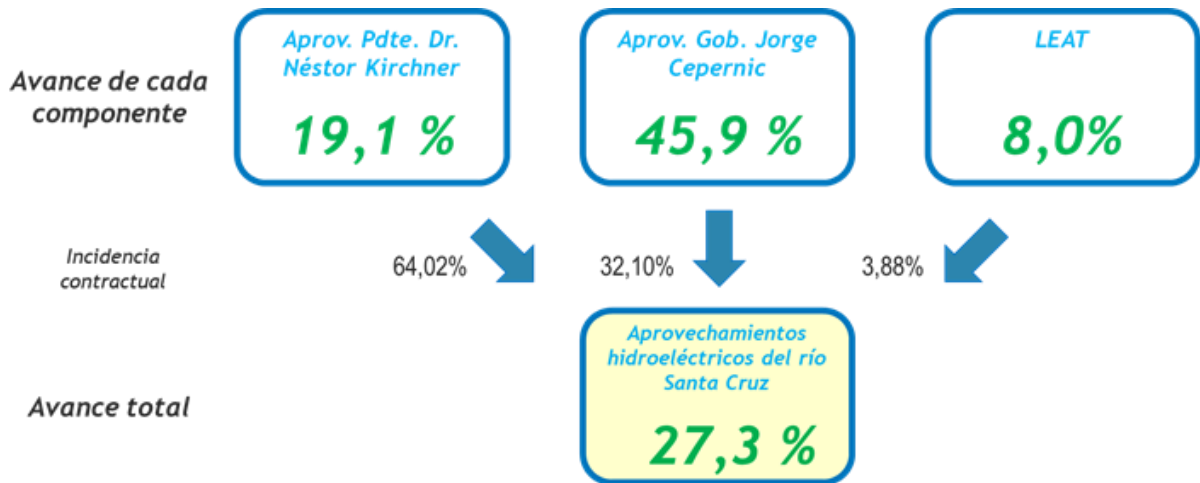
Avance de cada componente

Aprov. Pdte. Dr. Néstor Kirchner

19,1 %

Aprov. Gob. Jorge Cepernic

45,9 %

LEAT

8,0%

Incidencia contractual

64,02%

32,10%

3,88%

Avance total

Aprovechamientos hidroeléctricos del río Santa Cruz

27,3 %